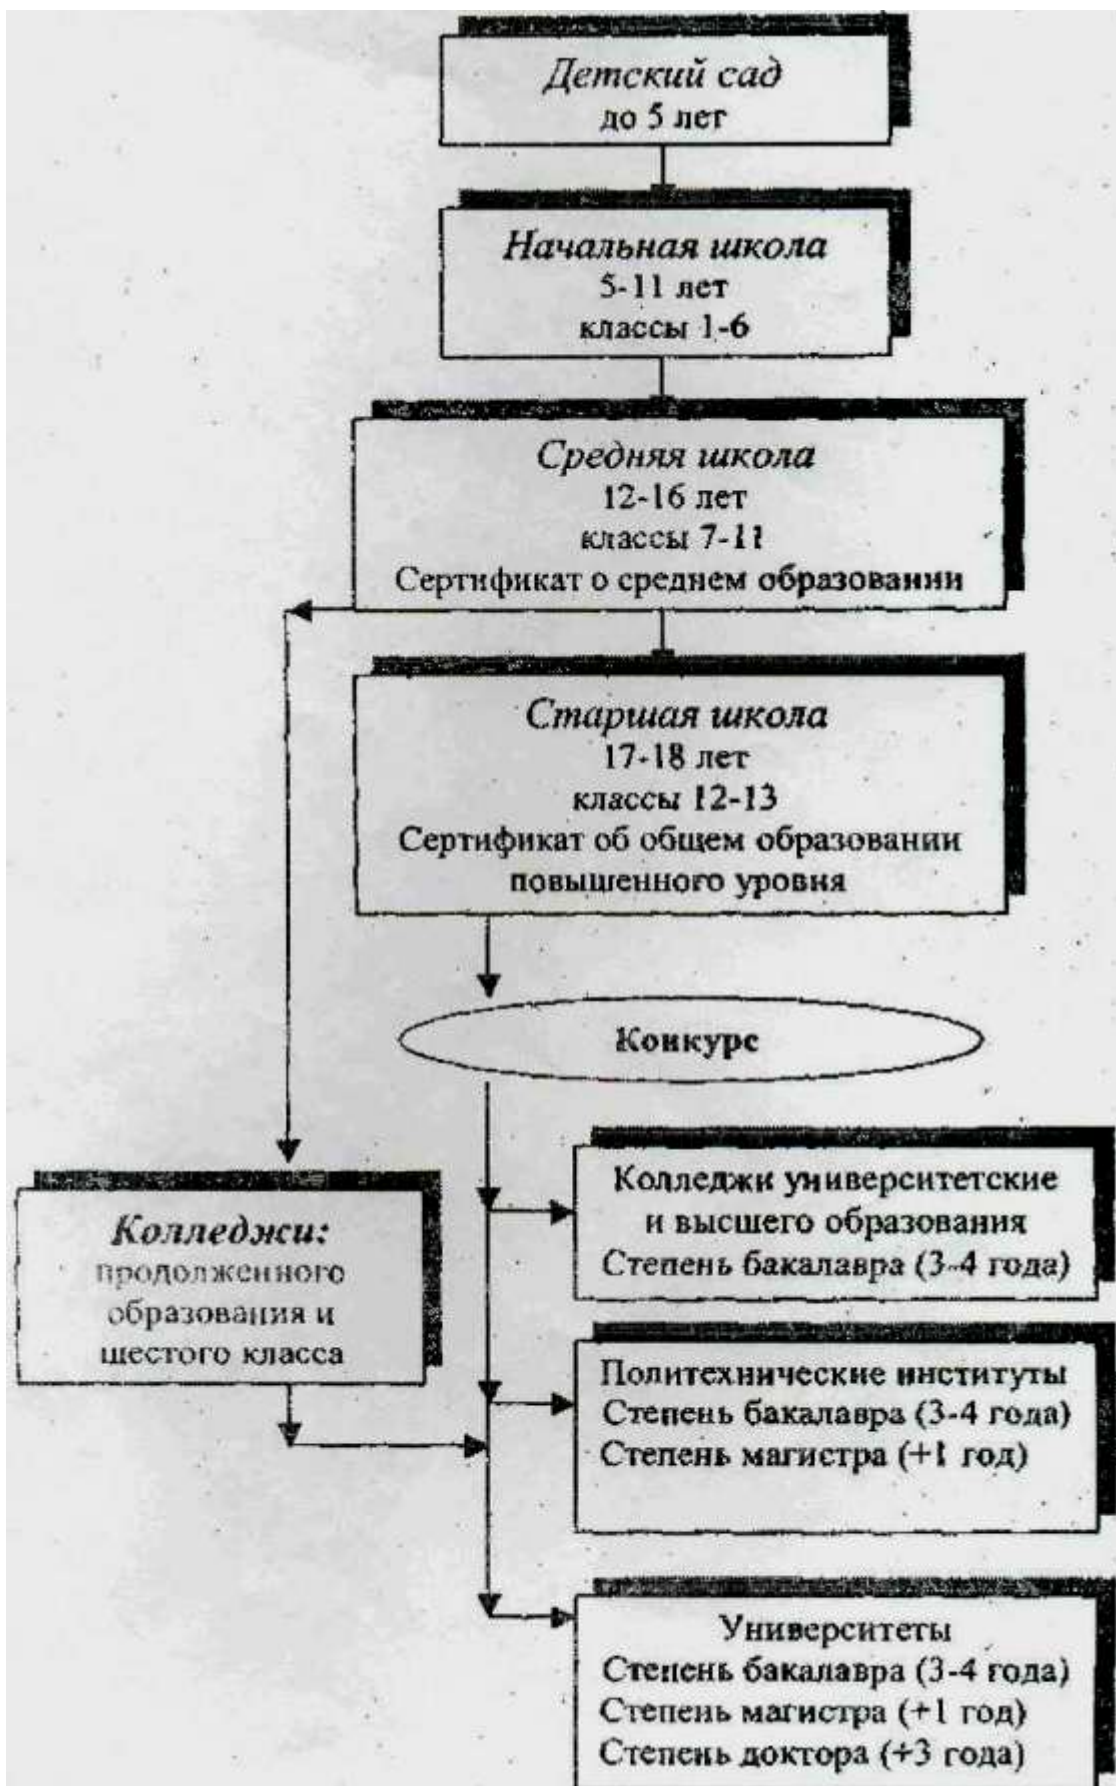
Детский сад
до 5 лет

Начальная школа
5-11 лет
классы 1-6

Средняя школа
12-16 лет
классы 7-11
Сертификат о среднем образовании

Старшая школа
17-18 лет
классы 12-13
Сертификат об общем образовании повышенного уровня

Конкурс

Колледжи:
продолженного образования и шестого класса

Колледжи университетские и высшего образования
Степень бакалавра (3-4 года)

Политехнические институты
Степень бакалавра (3-4 года)
Степень магистра (+1 год)

Университеты
Степень бакалавра (3-4 года)
Степень магистра (+1 год)
Степень доктора (+3 года)